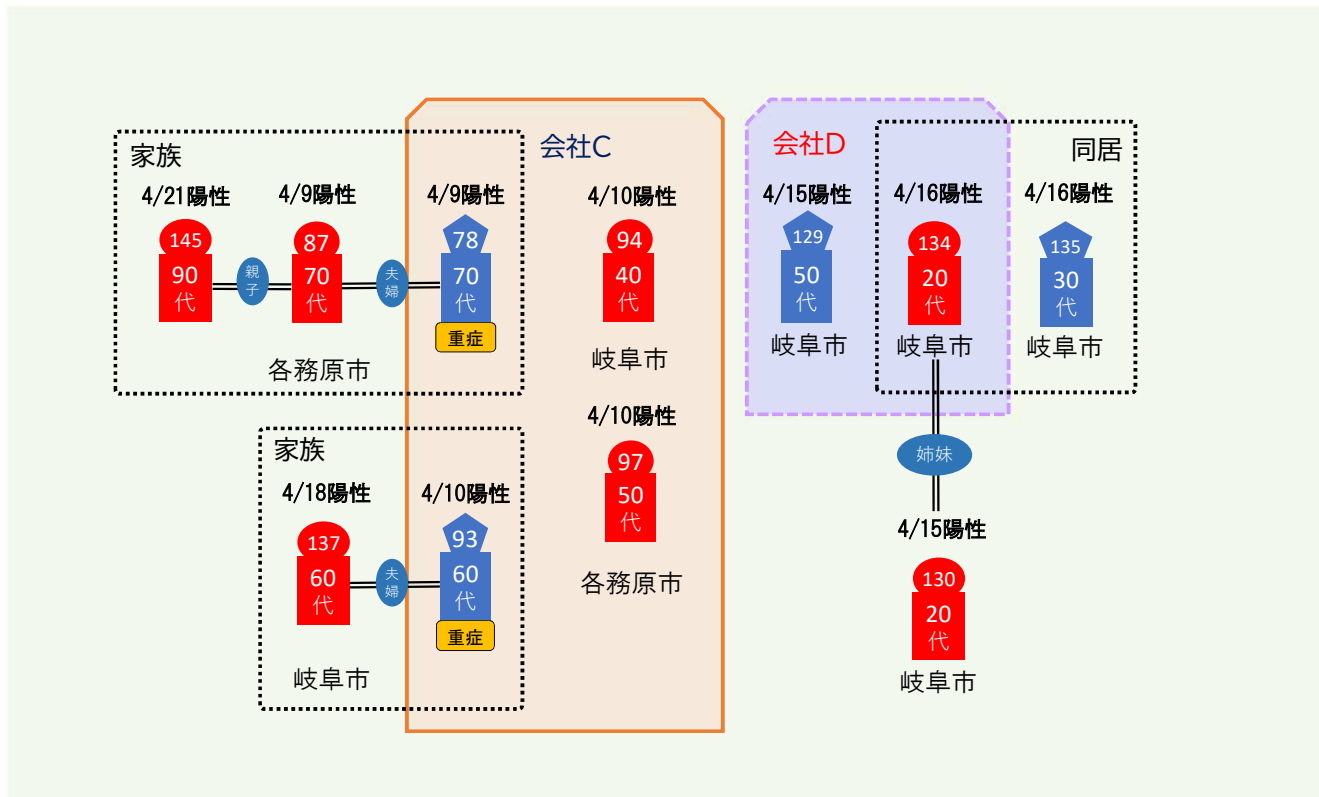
家族

4/21陽性
145
90
代

親子

4/9陽性
87
70
代

夫婦

4/9陽性
78
70
代
重症

各務原市

会社C

4/10陽性
94
40
代
岐阜市

4/10陽性
97
50
代
各務原市

家族

4/18陽性
137
60
代

夫婦

4/10陽性
93
60
代
重症

岐阜市

会社D

4/15陽性
129
50
代
岐阜市

同居

4/16陽性
134
20
代
岐阜市

4/16陽性
135
30
代
岐阜市

姉妹

4/15陽性
130
20
代
岐阜市